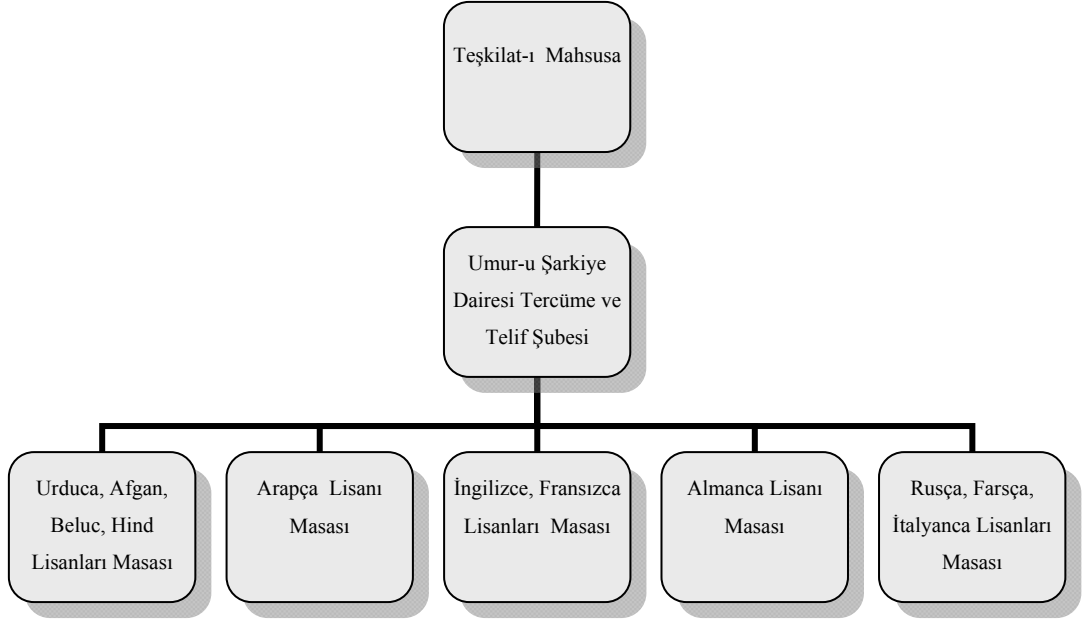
Teşkilat-ı Mahsusa

Umur-u Şarkiye Dairesi Tercüme ve Telif Şubesi

Urduca, Afgan, Beluc, Hind Lisanları Masası

Arapça Lisanı Masası

İngilizce, Fransızca Lisanları Masası

Almanca Lisanı Masası

Rusça, Farsça, İtalyanca Lisanları Masası